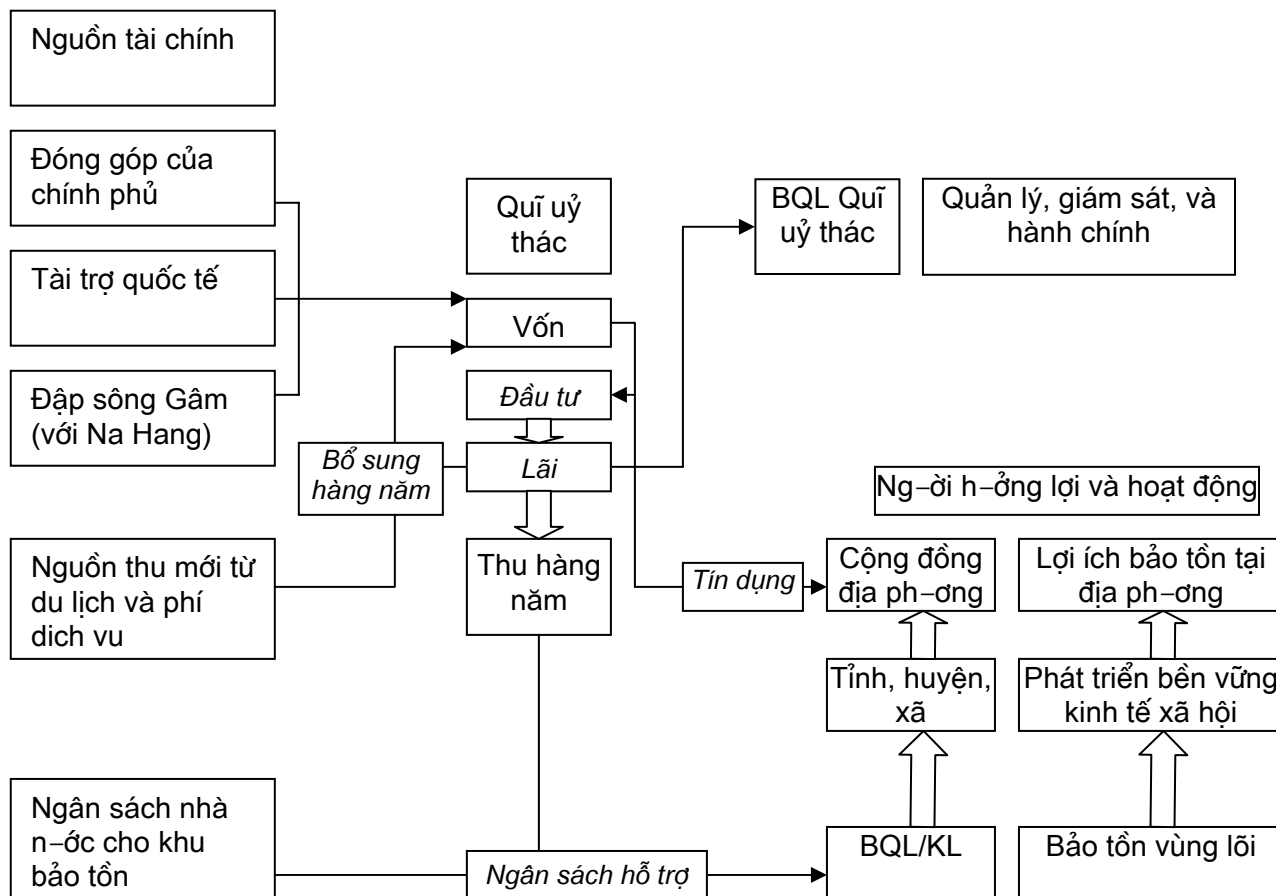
Nguồn tài chính

Đóng góp của chính phủ

Tài trợ quốc tế

Đập sông Gâm (với Na Hang)

Nguồn thu mới từ du lịch và phí dich vu

Ngân sách nhà n−ớc cho khu bảo tồn

Quĩ uỷ thác

Vốn

Đầu tư

Bổ sung hàng năm

Lãi

Thu hàng năm

Ngân sách hỗ trợ

BQL Quĩ uỷ thác

Quản lý, giám sát, và hành chính

Ng−ời h−ởng lợi và hoạt động

Tín dụng

Cộng đồng địa ph−ơng

Lợi ích bảo tồn tại địa ph−ơng

Tỉnh, huyện, xã

Phát triển bền vững kinh tế xã hội

BQL/KL

Bảo tồn vùng lõi